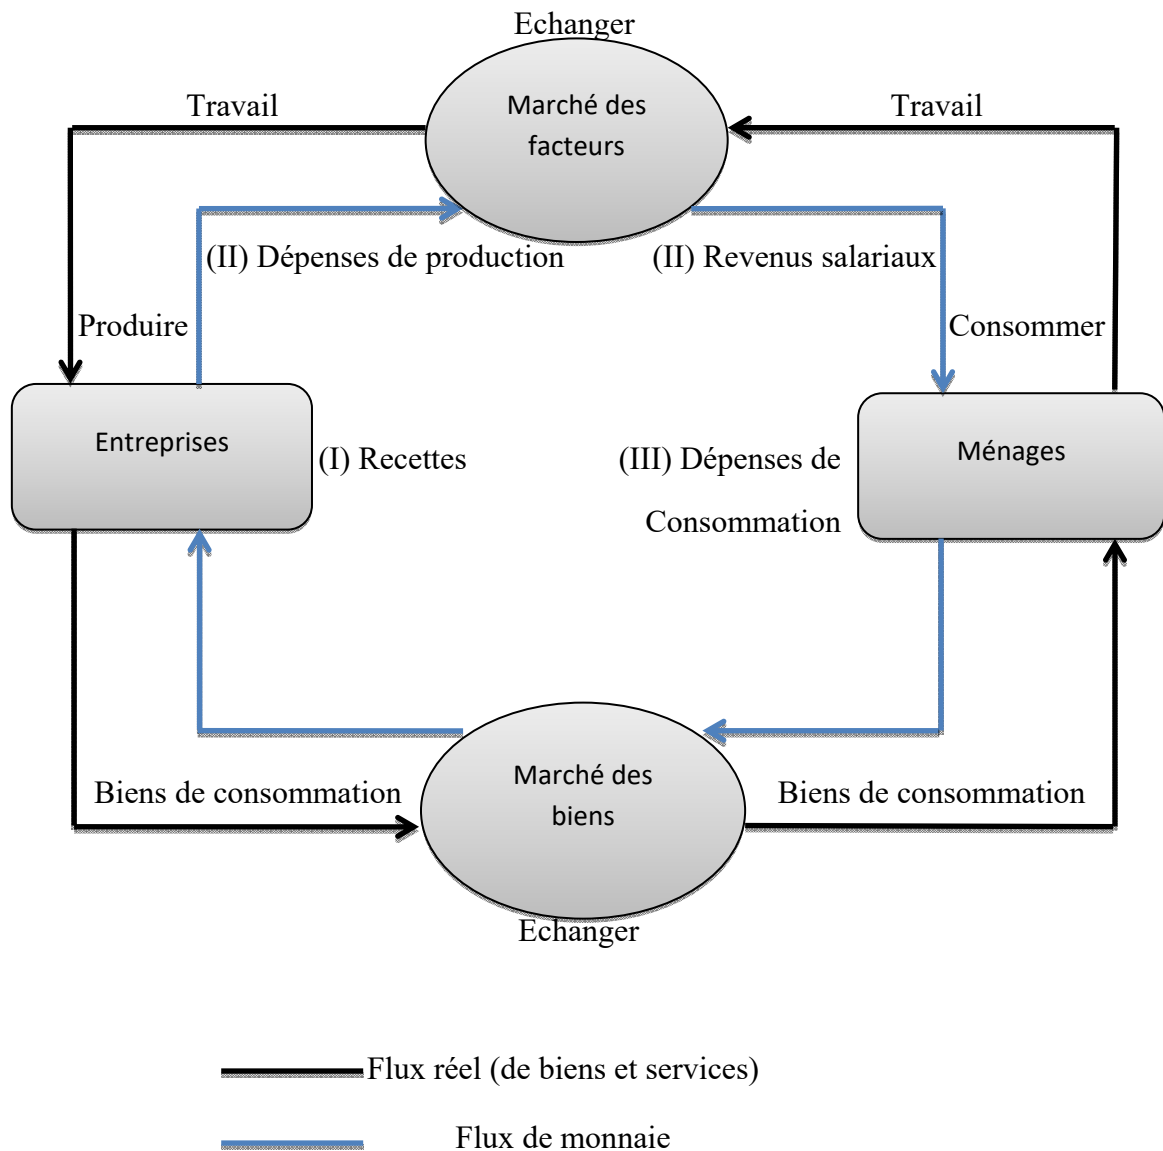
Echanger

Travail

Marché des facteurs

Travail

(II) Dépenses de production

(II) Revenus salariaux

Produire

Consommer

Entreprises

(I) Recettes

(III) Dépenses de Consommation

Ménages

Biens de consommation

Marché des biens

Biens de consommation

Echanger

Flux réel (de biens et services)

Flux de monnaie